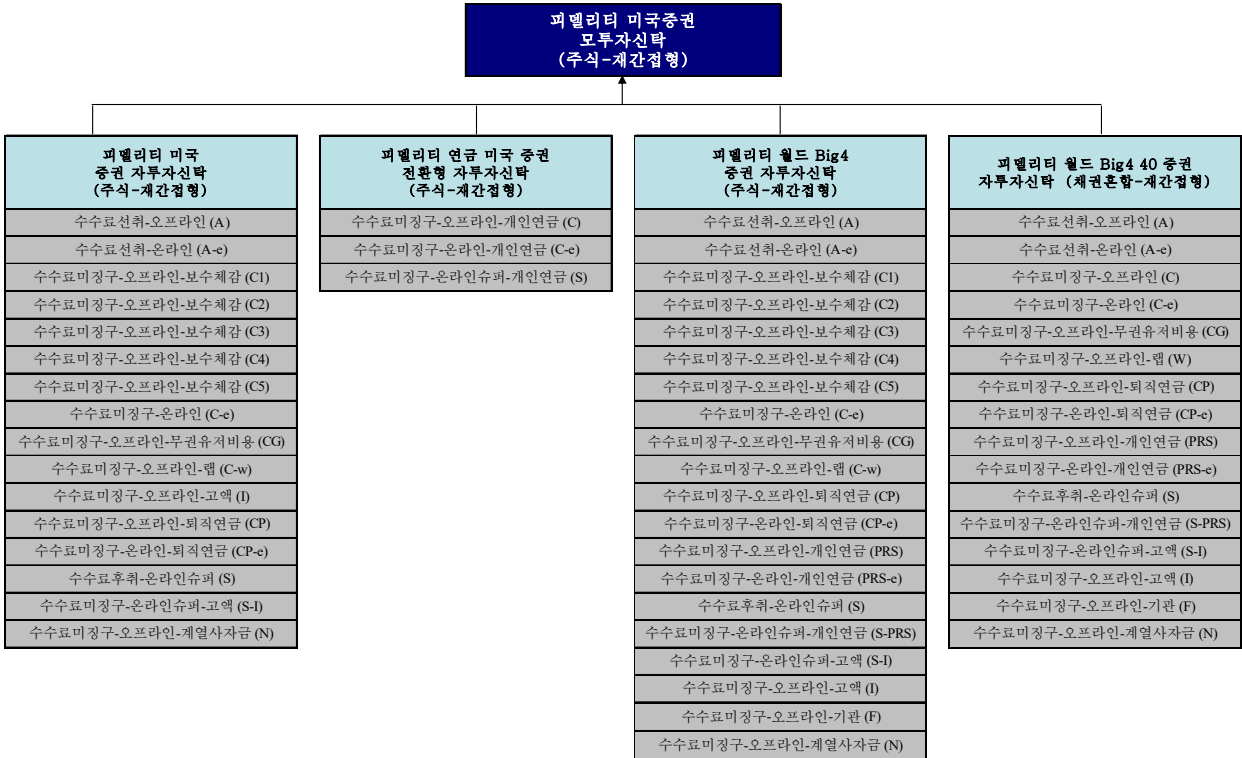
피델리티 미국증권
모투자신탁
(주식-재간접형)

피델리티 미국
증권 자투자신탁
(주식-재간접형)

수수료선취-오프라인 (A)
수수료선취-온라인 (A-e)
수수료미징구-오프라인-보수체감 (C1)
수수료미징구-오프라인-보수체감 (C2)
수수료미징구-오프라인-보수체감 (C3)
수수료미징구-오프라인-보수체감 (C4)
수수료미징구-오프라인-보수체감 (C5)
수수료미징구-온라인 (C-e)
수수료미징구-오프라인-무권유저비용 (CG)
수수료미징구-오프라인-랩 (C-w)
수수료미징구-오프라인-고액 (I)
수수료미징구-오프라인-퇴직연금 (CP)
수수료미징구-온라인-퇴직연금 (CP-e)
수수료후취-온라인슈퍼 (S)
수수료미징구-온라인슈퍼-고액 (S-I)
수수료미징구-오프라인-계열사자금 (N)

피델리티 연금 미국 증권
전환형 자투자신탁
(주식-재간접형)

수수료미징구-오프라인-개인연금 (C)
수수료미징구-온라인-개인연금 (C-e)
수수료미징구-온라인슈퍼-개인연금 (S)

피델리티 월드 Big4
증권 자투자신탁
(주식-재간접형)

수수료선취-오프라인 (A)
수수료선취-온라인 (A-e)
수수료미징구-오프라인-보수체감 (C1)
수수료미징구-오프라인-보수체감 (C2)
수수료미징구-오프라인-보수체감 (C3)
수수료미징구-오프라인-보수체감 (C4)
수수료미징구-오프라인-보수체감 (C5)
수수료미징구-온라인 (C-e)
수수료미징구-오프라인-무권유저비용 (CG)
수수료미징구-오프라인-랩 (C-w)
수수료미징구-오프라인-퇴직연금 (CP)
수수료미징구-온라인-퇴직연금 (CP-e)
수수료미징구-오프라인-개인연금 (PRS)
수수료미징구-온라인-개인연금 (PRS-e)
수수료후취-온라인슈퍼 (S)
수수료미징구-온라인슈퍼-개인연금 (S-PRS)
수수료미징구-온라인슈퍼-고액 (S-I)
수수료미징구-오프라인-고액 (I)
수수료미징구-오프라인-기관 (F)
수수료미징구-오프라인-계열사자금 (N)

피델리티 월드 Big4 40 증권
자투자신탁 (채권혼합-재간접형)

수수료선취-오프라인 (A)
수수료선취-온라인 (A-e)
수수료미징구-오프라인 (C)
수수료미징구-온라인 (C-e)
수수료미징구-오프라인-무권유저비용 (CG)
수수료미징구-오프라인-랩 (W)
수수료미징구-오프라인-퇴직연금 (CP)
수수료미징구-오프라인-퇴직연금 (CP-e)
수수료미징구-오프라인-개인연금 (PRS)
수수료미징구-온라인-개인연금 (PRS-e)
수수료후취-온라인슈퍼 (S)
수수료미징구-온라인슈퍼-개인연금 (S-PRS)
수수료미징구-온라인슈퍼-고액 (S-I)
수수료미징구-오프라인-고액 (I)
수수료미징구-오프라인-기관 (F)
수수료미징구-오프라인-계열사자금 (N)